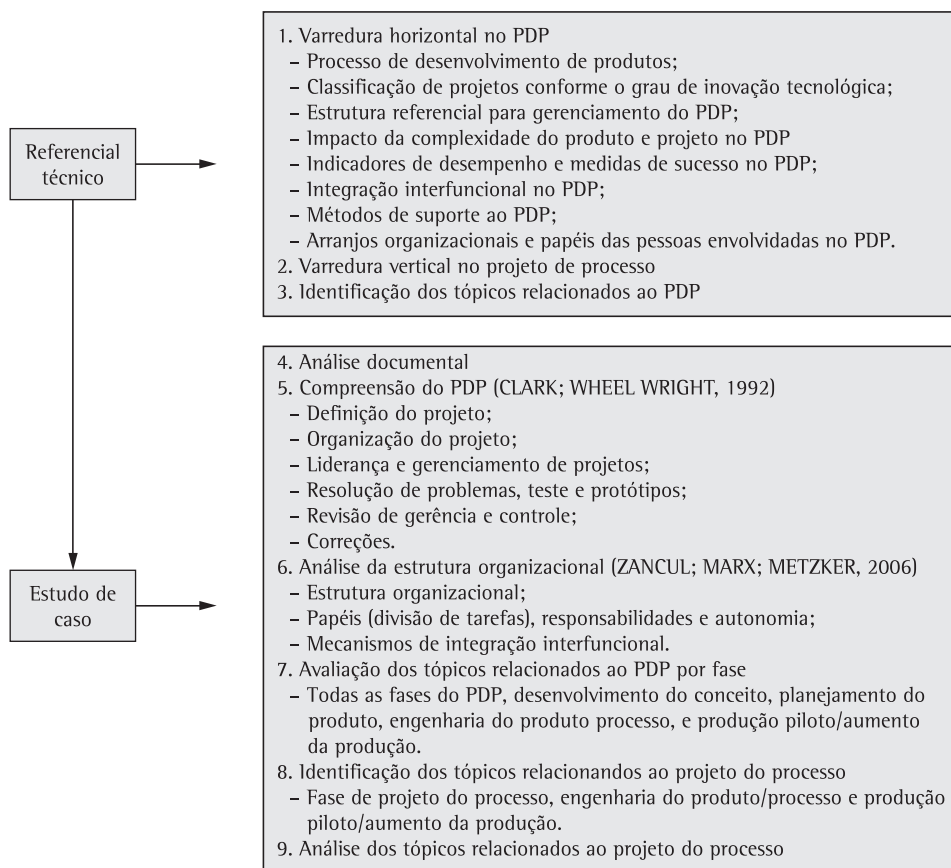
Referencial técnico

1. Varredura horizontal no PDP
– Processo de desenvolvimento de produtos;
– Classificação de projetos conforme o grau de inovação tecnológica;
– Estrutura referencial para gerenciamento do PDP;
– Impacto da complexidade do produto e projeto no PDP
– Indicadores de desempenho e medidas de sucesso no PDP;
– Integração interfuncional no PDP;
– Métodos de suporte ao PDP;
– Arranjos organizacionais e papéis das pessoas envolvidadas no PDP.
2. Varredura vertical no projeto de processo
3. Identificação dos tópicos relacionados ao PDP

Estudo de caso

4. Análise documental
5. Compreensão do PDP (CLARK; WHEEL WRIGHT, 1992)
– Definição do projeto;
– Organização do projeto;
– Liderança e gerenciamento de projetos;
– Resolução de problemas, teste e protótipos;
– Revisão de gerência e controle;
– Correções.
6. Análise da estrutura organizacional (ZANCUL; MARX; METZKER, 2006)
– Estrutura organizacional;
– Papéis (divisão de tarefas), responsabilidades e autonomia;
– Mecanismos de integração interfuncional.
7. Avaliação dos tópicos relacionados ao PDP por fase
– Todas as fases do PDP, desenvolvimento do conceito, planejamento do produto, engenharia do produto processo, e produção piloto/aumento da produção.
8. Identificação dos tópicos relacionandos ao projeto do processo
– Fase de projeto do processo, engenharia do produto/processo e produção piloto/aumento da produção.
9. Análise dos tópicos relacionados ao projeto do processo